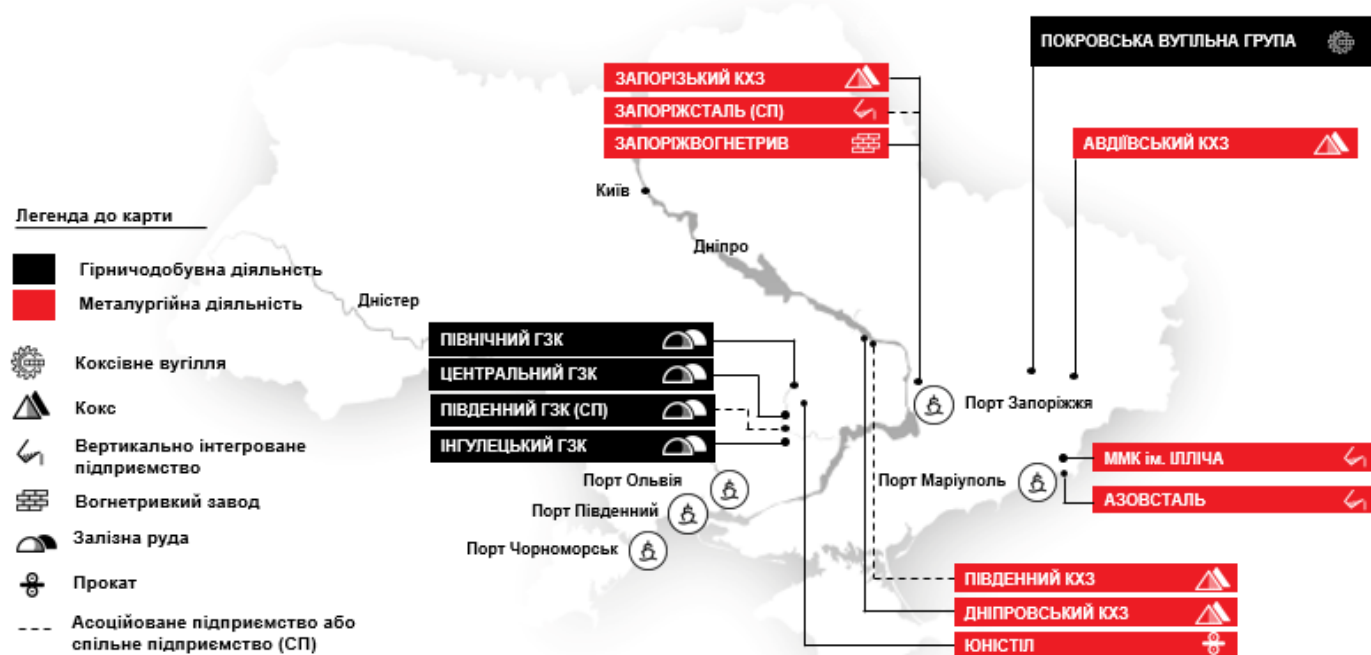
ПОКРОВСЬКА ВУГІЛЬНА ГРУПА

ЗАПОРІЗЬКИЙ КХЗ

ЗАПОРІЖСТАЛЬ (СП)

ЗАПОРІЖВОГНЕТРИВ

АВДІЇВСЬКИЙ КХЗ

Київ

Дніпро

Легенда до карти

Гірничодобувна діяльність

Металургійна діяльність

Коксівне вугілля

Кокс

Вертикально інтегроване підприємство

Вогнетривкий завод

Залізна руда

Прокат

Асоційоване підприємство або спільне підприємство (СП)

Дністер

ПІВНІЧНИЙ ГЗК

ЦЕНТРАЛЬНИЙ ГЗК

ПІВДЕННИЙ ГЗК (СП)

ІНГУЛЕЦЬКИЙ ГЗК

Порт Запоріжжя

Порт Маріуполь

ММК ім. ІЛЛІЧА

АЗОВСТАЛЬ

Порт Ольвія

Порт Південний

Порт Чорноморськ

ПІВДЕННИЙ КХЗ

ДНІПРОВСЬКИЙ КХЗ

ЮНІСТІЛ